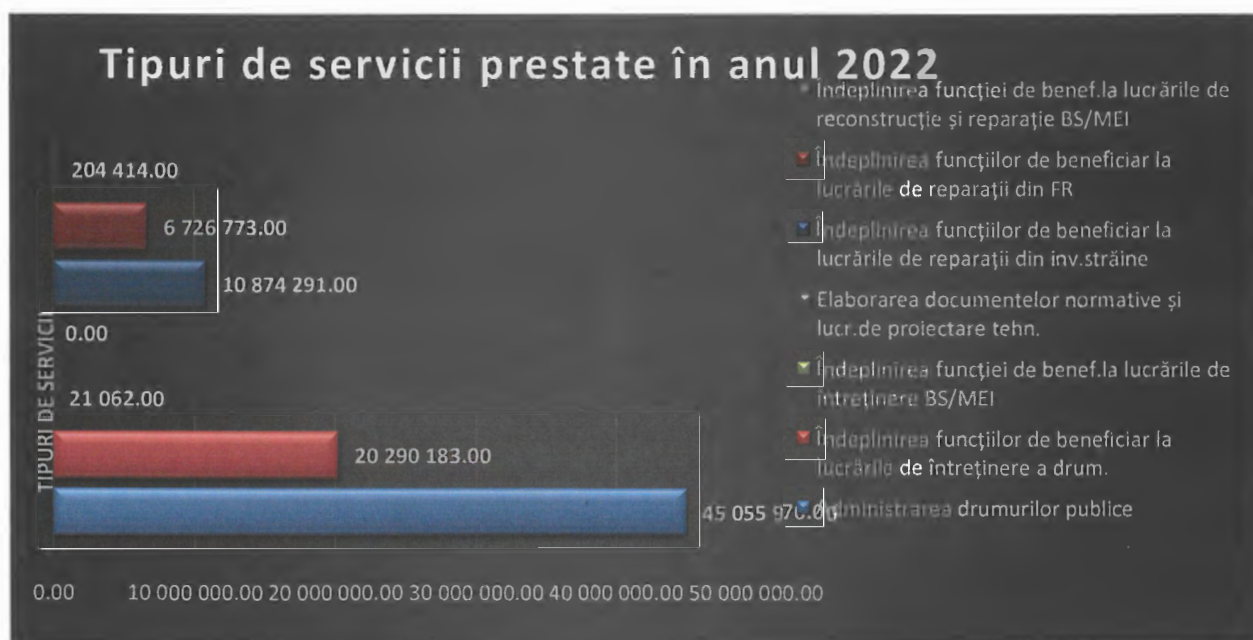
Tipuri de servicii prestate în anul 2022

TIPURI DE SERVICII

204 414.00

6 726 773.00

10 874 291.00

0.00

21 062.00

20 290 183.00

45 055 970.00

0.00 10 000 000.00 20 000 000.00 30 000 000.00 40 000 000.00 50 000 000.00

Îndeplinirea funcției de benef.la lucrările de reconstrucție și reparație BS/MEI

Îndeplinirea funcțiilor de beneficiar la lucrările de reparații din FR

Îndeplinirea funcțiilor de beneficiar la lucrările de reparații din inv.străine

Elaborarea documentelor normative și lucr.de proiectare tehn.

Îndeplinirea funcției de benef.la lucrările de întreținere BS/MEI

Îndeplinirea funcțiilor de beneficiar la lucrările de întreținere a drum.

Administrarea drumurilor publice